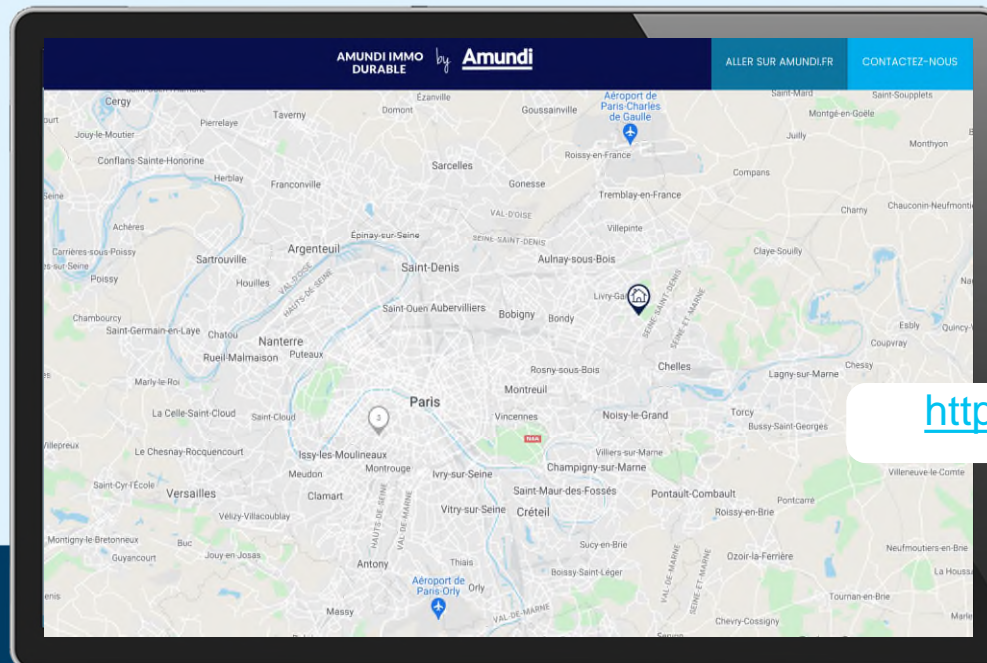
AMUNDI IMMO DURABLE by Amundi

ALLER SUR AMUNDI.FR

CONTACTEZ-NOUS

Cergy
Pierrelaye
Taverny
Domont
Ézanville
Goussainville
Aéroport de Paris-Charles de Gaulle
Saint-Mard
Saint-Soupplets
Montgé-en-Goële
Jouy-le-Moutier
Juilly
Monthyon
Conflans-Sainte-Honorine
Roissy-en-France
Herblay
Sarcelles
Franconville
Gonesse
Compans
Tremblay-en-France
VAL-D'OISE
Charny
Chauconin-Neufmontiers
Achères
Villepinte
Épinay-sur-Seine
SEINE-SAINT-DENIS
Carrières-sous-Poissy
Argenteuil
Claye-Souilly
Sartrouville
Saint-Denis
Aulnay-sous-Bois
Poissy
Houilles
HAUTS-DE-SEINE
Livry-Gargan
Saint-Ouen
Aubervilliers
Bobigny
Bondy
SEINE-SAINT-DENIS
SEINE-ET-MARNE
Chambourcy
Saint-Germain-en-Laye
Chatou
Nanterre
Esbly
Quincy-Voisins
Coupvray
Rueil-Malmaison
Puteaux
Rosny-sous-Bois
Chelles
Chessy
Marly-le-Roi
Montreuil
Lagny-sur-Marne
Paris
La Celle-Saint-Cloud
Saint-Cloud
Vincennes
Noisy-le-Grand
Torcy
Bussy-Saint-Georges
Villepreux
Le Chesnay-Rocquencourt
Issy-les-Moulineaux
Villiers-sur-Marne
Meudon
Montrouge
Ivry-sur-Seine
Champigny-sur-Marne
Villeneuve-le-Comte
Saint-Cyr-l'École
Versailles
Clamart
Saint-Maur-des-Fossés
Pontault-Combault
Pontcarré
Vélizy-Villacoublay
HAUTS-DE-SEINE
VAL-DE-MARNE
Vitry-sur-Seine
Créteil
Roissy-en-Brie
Montigny-le-Bretonneux
Buc
Sucy-en-Brie
Neufmoutiers-en-Brie
Guyancourt
Jouy-en-Josas
Ozoir-la-Ferrière
Antony
Thiais
Boissy-Saint-Léger
VAL-DE-MARNE
SEINE-ET-MARNE
La Houssaye
Aéroport de Paris-Orly
Orly
Tournan-en-Brie
Massy
VAL-DE-MARNE
Chevry-Cossigny
Marles

http